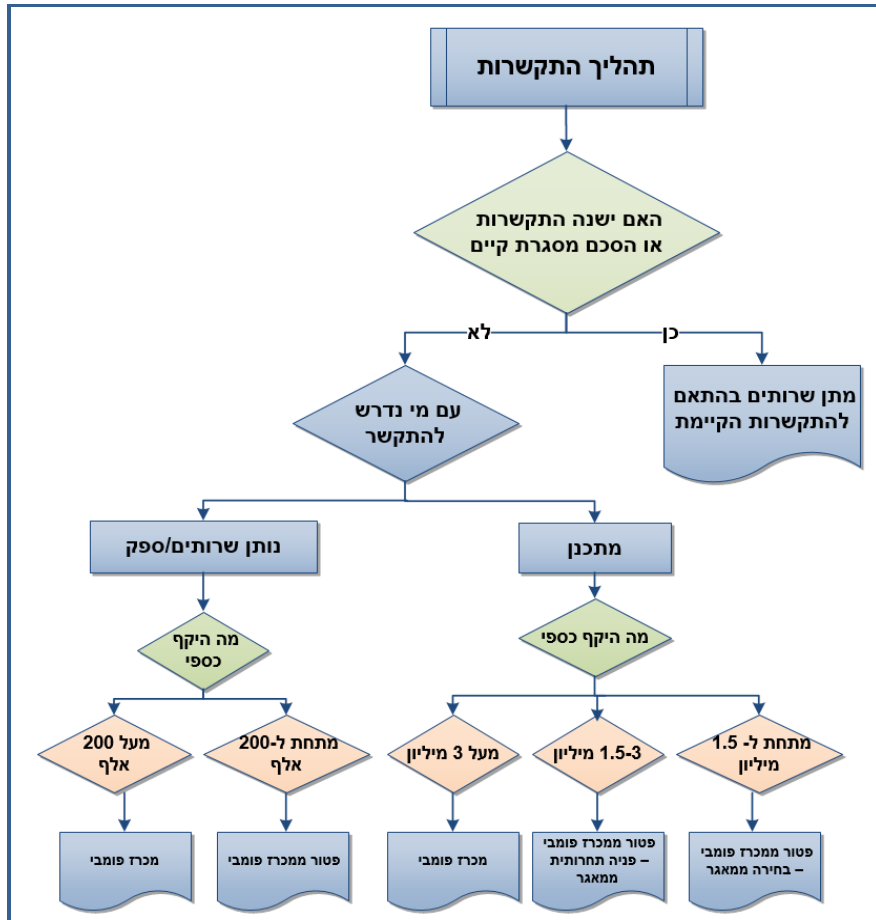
תהליך התקשרות

האם ישנה התקשרות או הסכם מסגרת קיים

לא

כן

מתן שרותים בהתאם להתקשרות הקיימת

עם מי נדרש להתקשר

נותן שרותים/ספק

מתכנן

מה היקף כספי

מה היקף כספי

מעל 200 אלף

מתחת ל-200 אלף

מעל 3 מיליון

1.5-3 מיליון

מתחת ל- 1.5 מיליון

מכרז פומבי

פטור ממכרז פומבי

מכרז פומבי

פטור ממכרז פומבי – פניה תחרותית ממאגר

פטור ממכרז פומבי – בחירה ממאגר